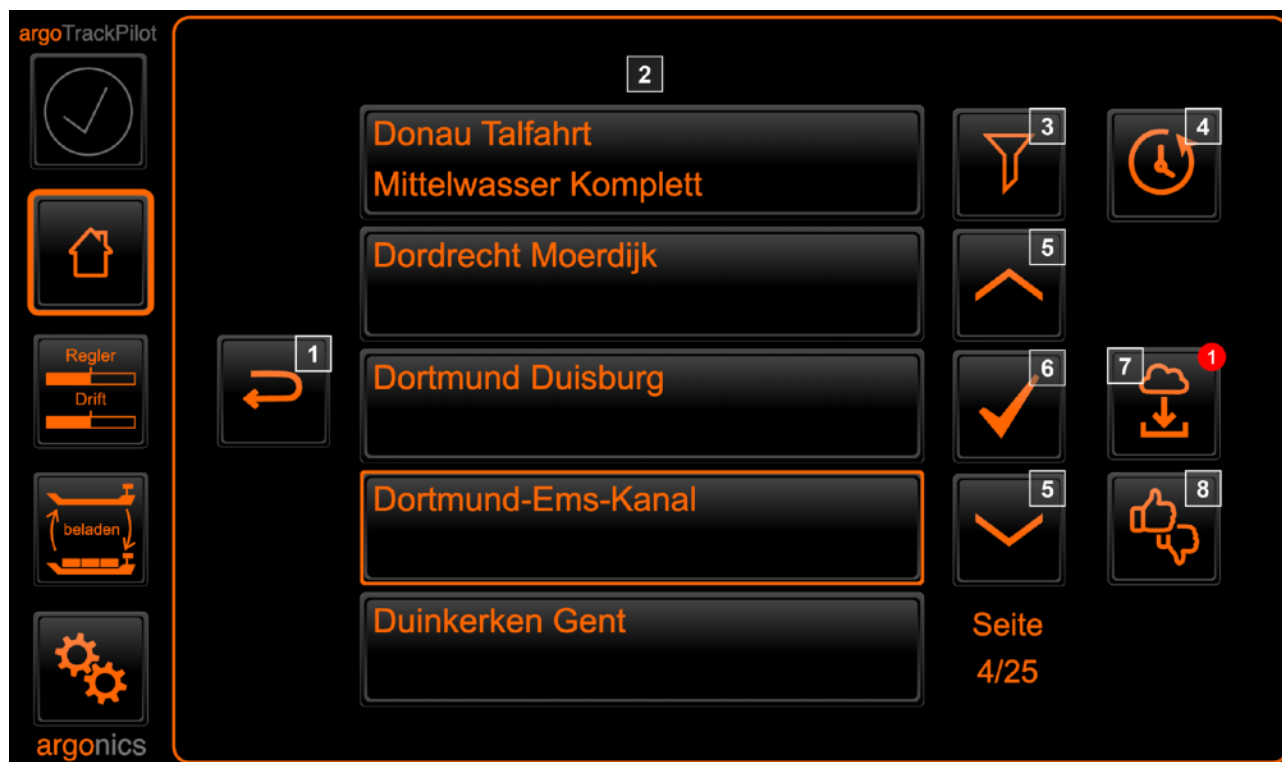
argoTrackPilot

Regler
Drift

beladen

argonics

2

Donau Talfahrt
Mittelwasser Komplett

Dordrecht Moerdijk

Dortmund Duisburg

Dortmund-Ems-Kanal

Duinkerken Gent

1

3

4

5

6

7

1

5

8

Seite
4/25